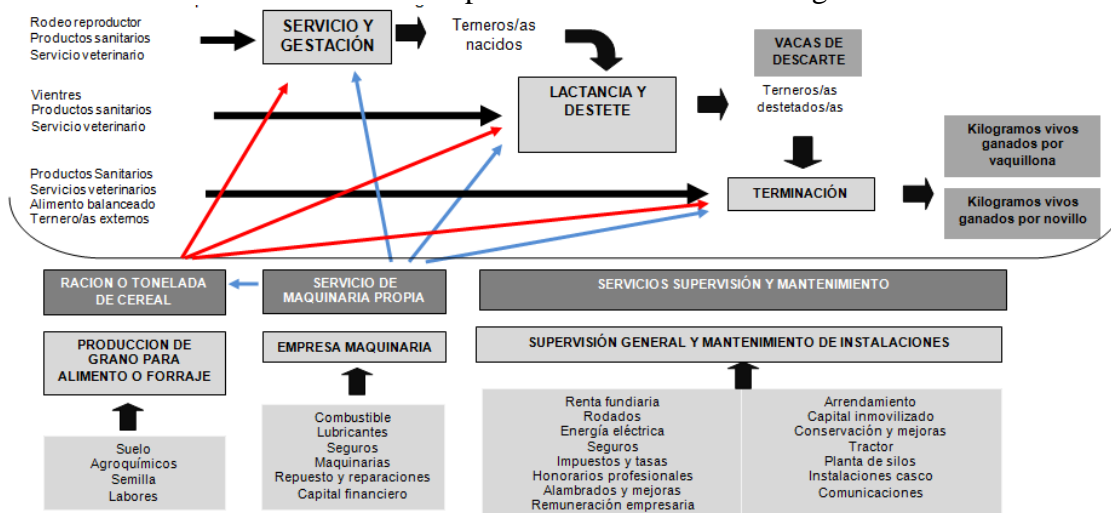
Rodeo reproductor
Productos sanitarios
Servicio veterinario

SERVICIO Y GESTACIÓN

Terneros/as nacidos

VACAS DE DESCARTE

Vientres
Productos sanitarios
Servicio veterinario

LACTANCIA Y DESTETE

Terneros/as destetados/as

Kilogramos vivos ganados por vaquillona

Productos Sanitarios
Servicios veterinarios
Alimento balanceado
Ternero/as externos

TERMINACIÓN

Kilogramos vivos ganados por novillo

RACION O TONELADA DE CEREAL

SERVICIO DE MAQUINARIA PROPIA

SERVICIOS SUPERVISIÓN Y MANTENIMIENTO

PRODUCCION DE GRANO PARA ALIMENTO O FORRAJE

EMPRESA MAQUINARIA

SUPERVISIÓN GENERAL Y MANTENIMIENTO DE INSTALACIONES

Suelo
Agroquímicos
Semilla
Labores

Combustible
Lubricantes
Seguros
Maquinarias
Repuesto y reparaciones
Capital financiero

Renta fundiaria
Rodados
Energía eléctrica
Seguros
Impuestos y tasas
Honorarios profesionales
Alambrados y mejoras
Remuneración empresaria

Arrendamiento
Capital inmovilizado
Conservación y mejoras
Tractor
Planta de silos
Instalaciones casco
Comunicaciones